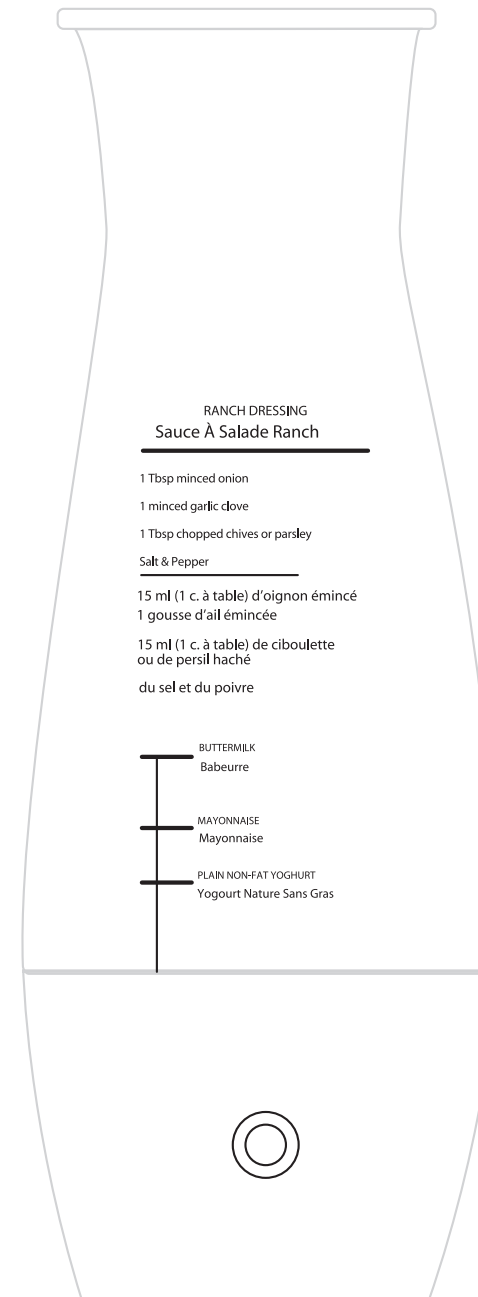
RANCH DRESSING
Sauce À Salade Ranch

1 Tbsp minced onion

1 minced garlic clove

1 Tbsp chopped chives or parsley

Salt & Pepper

15 ml (1 c. à table) d'oignon émincé
1 gousse d'ail émincée

15 ml (1 c. à table) de ciboulette ou de persil haché

du sel et du poivre

BUTTERMILK
Babeurre

MAYONNAISE
Mayonnaise

PLAIN NON-FAT YOGHURT
Yogourt Nature Sans Gras